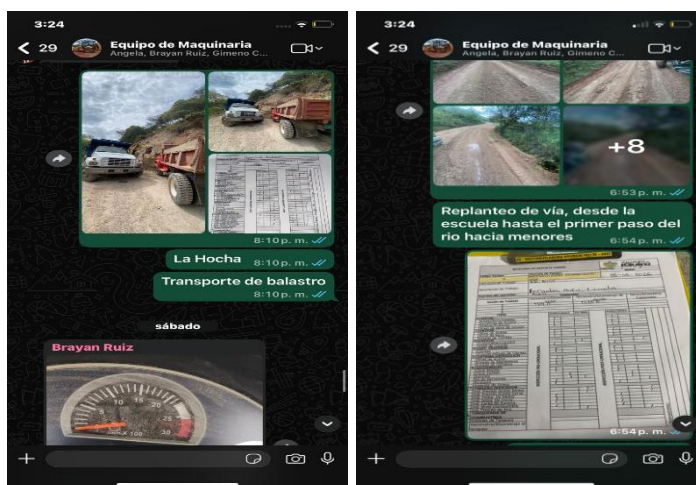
3:24

29 Equipo de Maquinaria
Angela, Brayan Ruiz, Gimeno C...

8:10 p. m.

La Hocha
8:10 p. m.

Transporte de balastro
8:10 p. m.

sábado

Brayan Ruiz

3:24

29 Equipo de Maquinaria
Angela, Brayan Ruiz, Gimeno C...

+8
6:53 p. m.

Replanteo de vía, desde la escuela hasta el primer paso del rio hacia menores
6:54 p. m.

6:54 p. m.